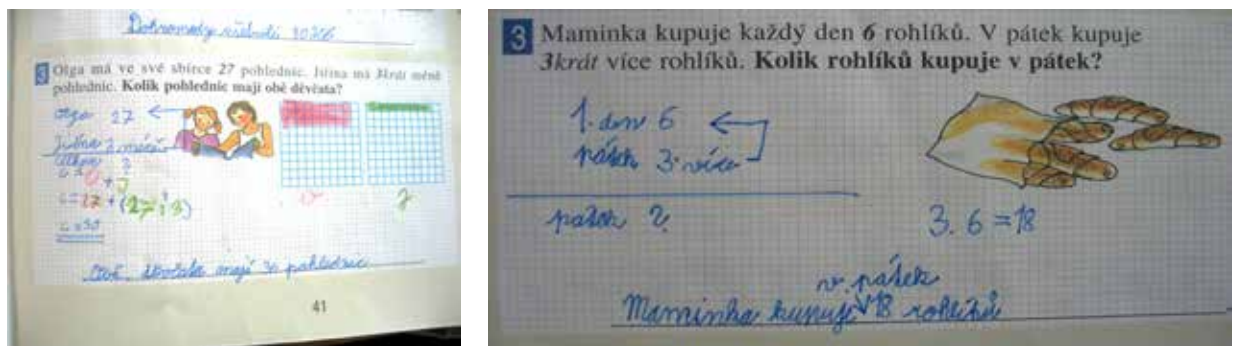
Dobrovolný nástroj 30.3.06

3 Olga má ve své sbírce 27 pohlednic. Jiřina má 3krát méně pohlednic. Kolik pohlednic mají obě děvčata?

Olga 27 ←
Jiřina 3 méně
Obě ?

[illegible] + ?
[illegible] = 27 + (27 : 3)
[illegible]

Obě děvčata mají 36 pohlednic

41

3 Maminka kupuje každý den 6 rohlíků. V pátek kupuje 3krát více rohlíků. Kolik rohlíků kupuje v pátek?

1. den 6
pátek 3. více

pátek ?

3 . 6 = 18

v pátek
Maminka kupuje 18 rohlíků